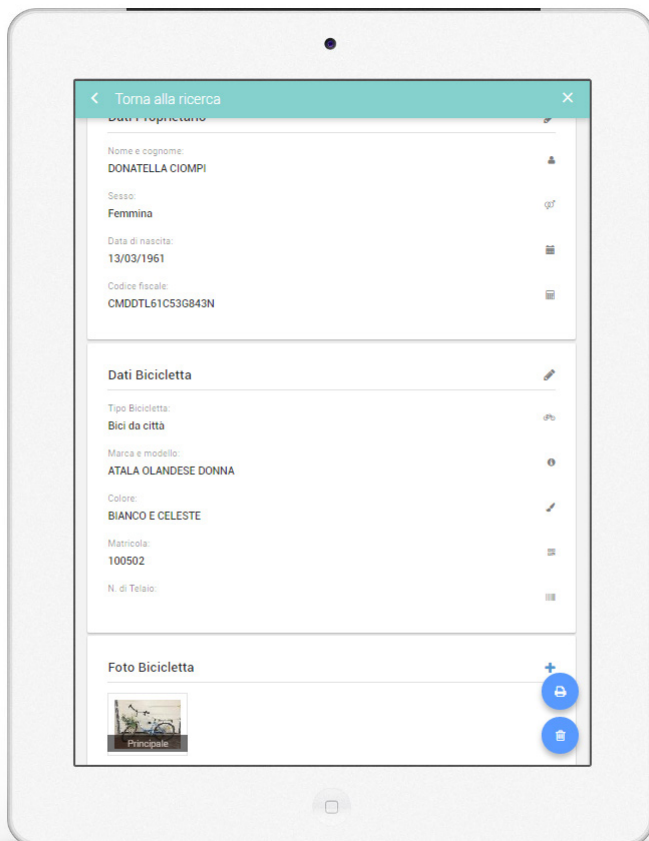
Torna alla ricerca

Dati Proprietario

Nome e cognome:
DONATELLA CIOMPI

Sesso:
Femmina

Data di nascita:
13/03/1961

Codice fiscale:
CMDDTL61C53G843N

Dati Bicicletta

Tipo Bicicletta:
Bici da città

Marca e modello:
ATALA OLANDESE DONNA

Colore:
BIANCO E CELESTE

Matricola:
100502

N. di Telaio:

Foto Bicicletta

Principale